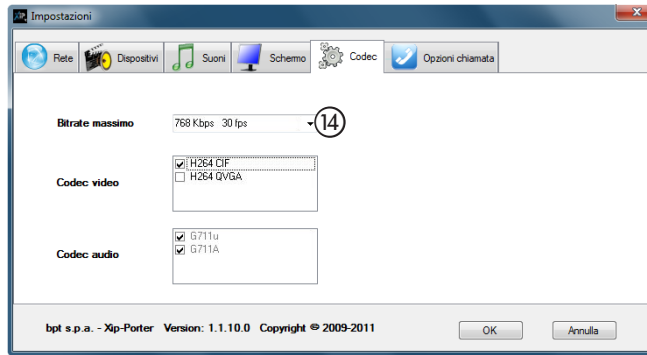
Impostazioni

Rete | Dispositivi | Suoni | Schermo | Codec | Opzioni chiamata

Bitrate massimo
768 Kbps 30 fps
14

Codec video
☑ H264 CIF
☐ H264 QVGA

Codec audio
☑ G711u
☑ G711A

bpt s.p.a. - Xip-Porter Version: 1.1.10.0 Copyright © 2009-2011

OK
Annulla